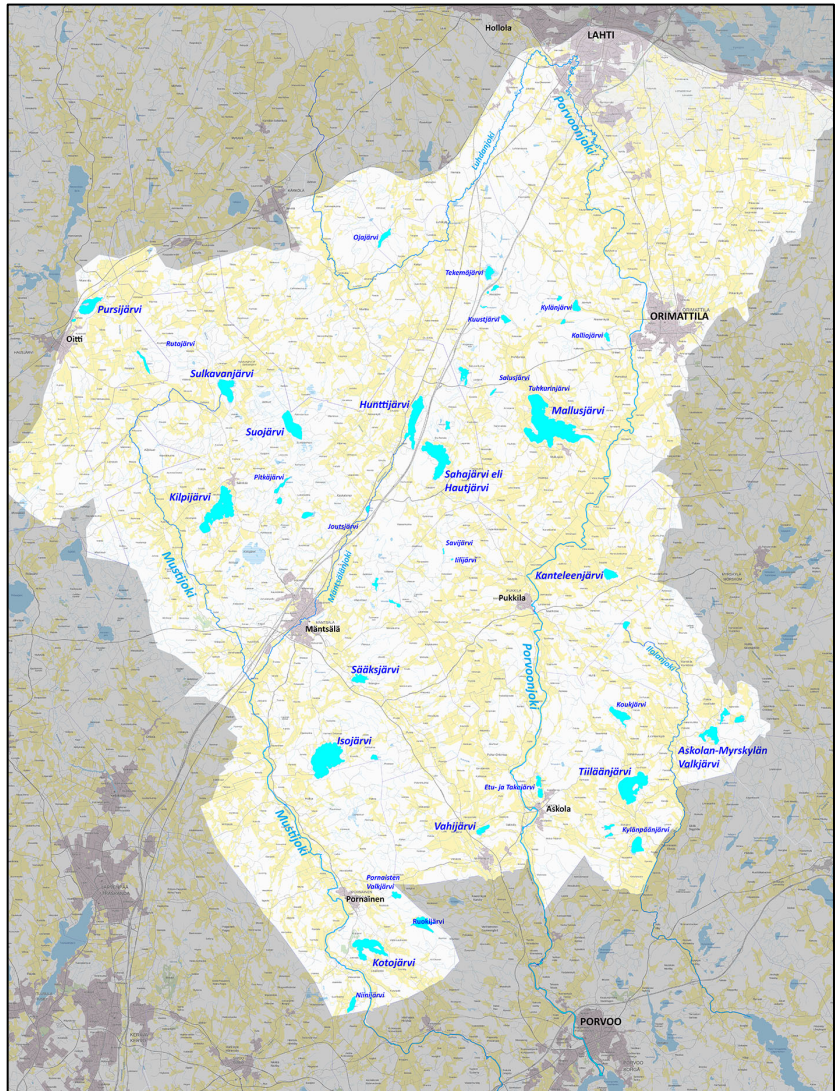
Hollola
LAHTI
Luhdanjoki
Porvoonjoki
Ojajärvi
Tekemäjärvi
Kylänjärvi
ORIMATTILA
Pursijärvi
Kuustjärvi
Kallioj ärvi
Oitti
Rutajärvi
Salusjärvi
Sulkavanjärvi
Tuhkurinjärvi
Hunttijärvi
Mallusjärvi
Suojärvi
Sahajärvi eli Hautjärvi
Pitkäjärvi
Kilpijärvi
Joutsjärvi
Savijärvi
Iilijärvi
Mustijoki
Mäntsälänjoki
Kanteleenjärvi
Pukkila
Mäntsälä
Ilijoki
Sääksjärvi
Porvoonjoki
Koukjärvi
Isojärvi
Askolan-Myrskylän Valkjärvi
Tiiläänjärvi
Etu- ja Takajärvi
Askola
Mustijoki
Vahijärvi
Kylänpäänjärvi
Pornaisten Valkjärvi
Pornainen
Ruokjärvi
Kotojärvi
Niinijärvi
PORVOO